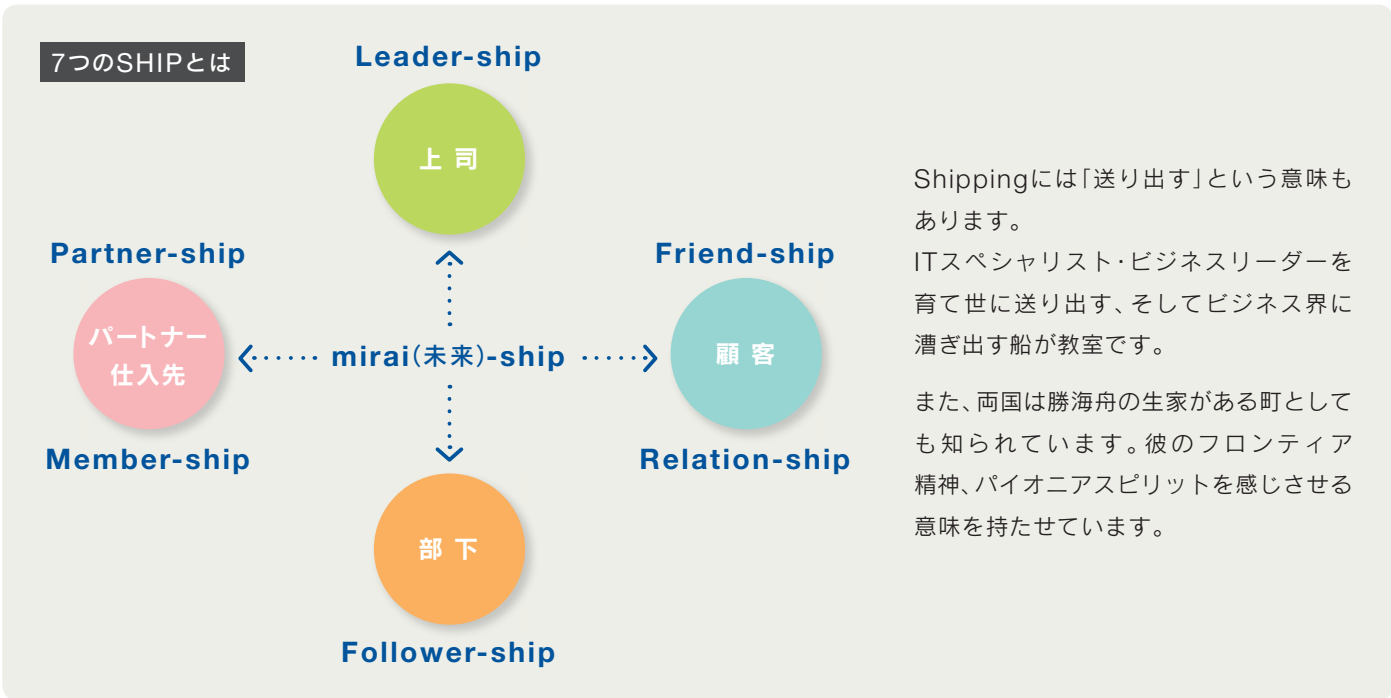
7つのSHIPとは

Leader-ship

上 司

Partner-ship

Friend-ship

パートナー
仕入先

mirai(未来)-ship

顧 客

Member-ship

Relation-ship

部 下

Follower-ship

Shippingには「送り出す」という意味もあります。
ITスペシャリスト・ビジネスリーダーを育て世に送り出す、そしてビジネス界に漕ぎ出す船が教室です。

また、両国は勝海舟の生家がある町としても知られています。彼のフロンティア精神、パイオニアスピリットを感じさせる意味を持たせています。